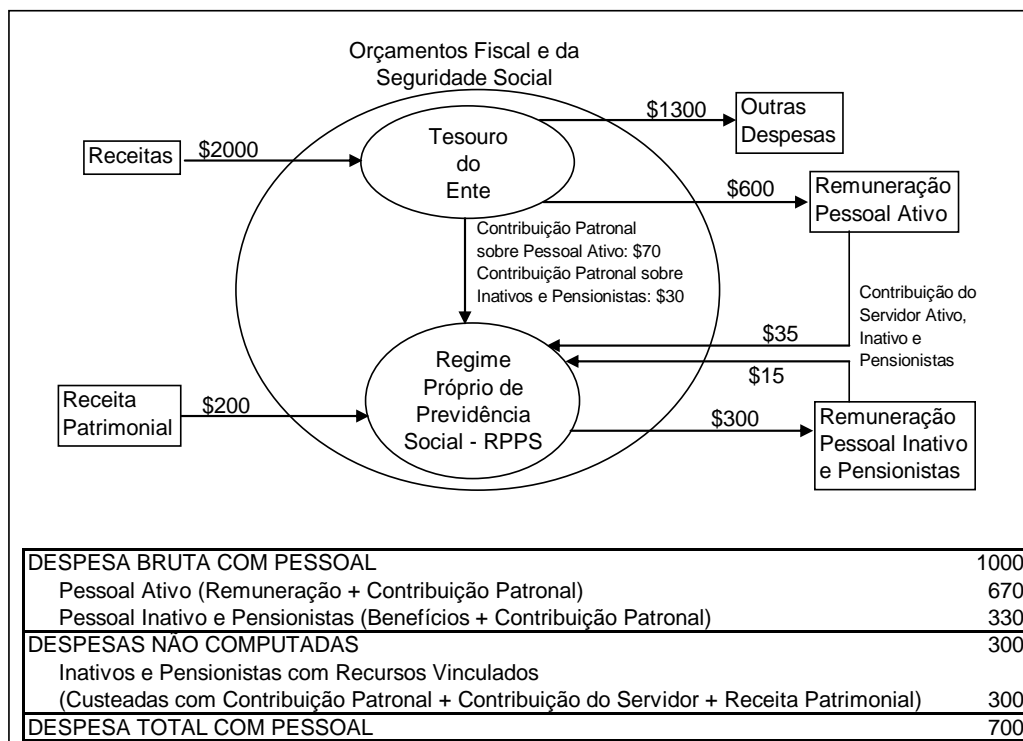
Orçamentos Fiscal e da Seguridade Social

Receitas

$2000

Tesouro do Ente

$1300

Outras Despesas

$600

Remuneração Pessoal Ativo

Contribuição Patronal sobre Pessoal Ativo: $70
Contribuição Patronal sobre Inativos e Pensionistas: $30

Contribuição do Servidor Ativo, Inativo e Pensionistas

$35

$15

Regime Próprio de Previdência Social - RPPS

Receita Patrimonial

$200

$300

Remuneração Pessoal Inativo e Pensionistas

| DESPESA BRUTA COM PESSOAL | 1000 |
|---|---|
| Pessoal Ativo (Remuneração + Contribuição Patronal) | 670 |
| Pessoal Inativo e Pensionistas (Benefícios + Contribuição Patronal) | 330 |
| DESPESAS NÃO COMPUTADAS | 300 |
| Inativos e Pensionistas com Recursos Vinculados (Custeadas com Contribuição Patronal + Contribuição do Servidor + Receita Patrimonial) | 300 |
| DESPESA TOTAL COM PESSOAL | 700 |